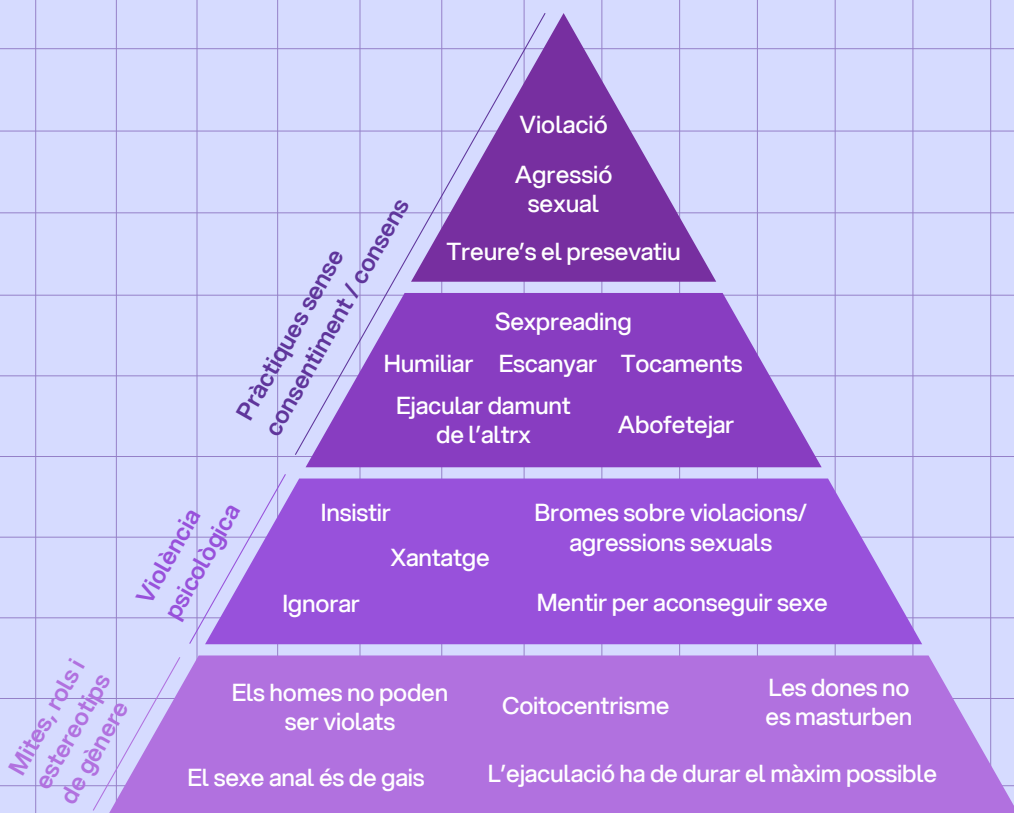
Violació

Agressió sexual

Treure's el presevatiu

Pràctiques sense consentiment / consens

Sexpreading

Humiliar  Escanyar  Tocaments

Ejacular damunt de l'altrx

Abofetejar

Violència psicològica

Insistir

Bromes sobre violacions/ agressions sexuals

Xantatge

Ignorar

Mentir per aconseguir sexe

Mites, rols i estereotips de gènere

Els homes no poden ser violats

Coitocentrisme

Les dones no es masturben

El sexe anal és de gais

L'ejaculació ha de durar el màxim possible